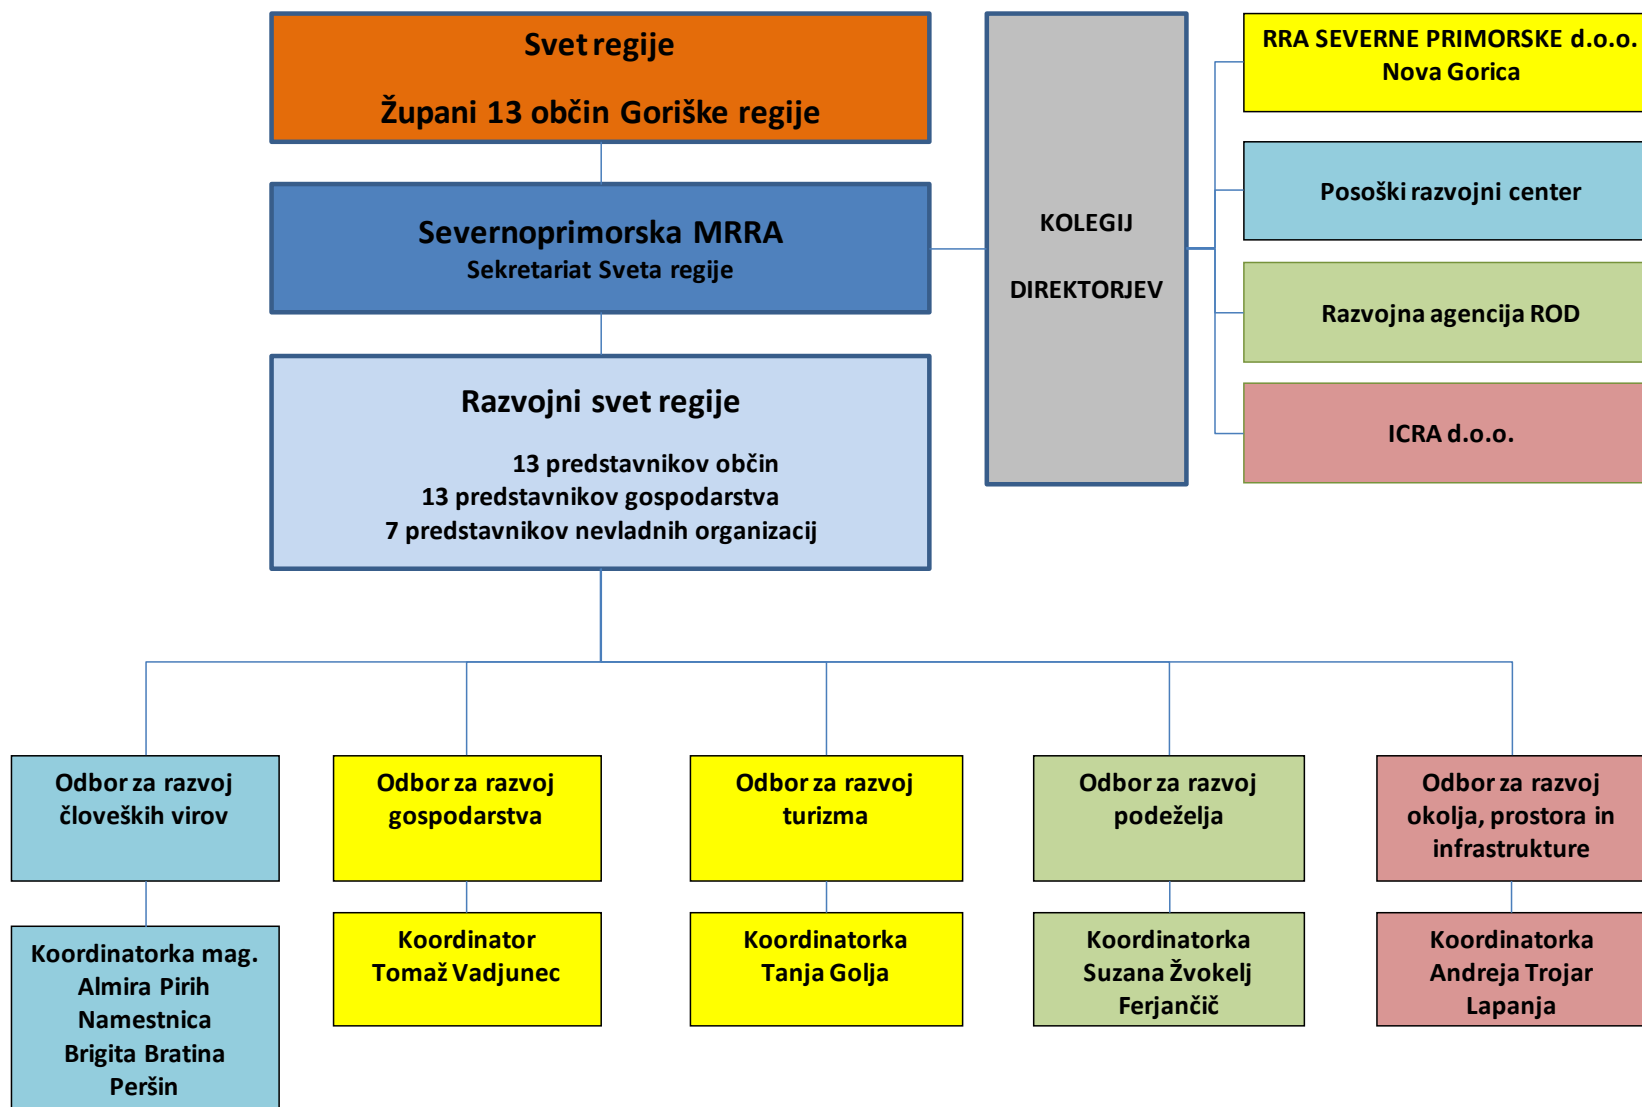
Svet regije

Župani 13 občin Goriške regije

Severnoprimorska MRRA
Sekretariat Sveta regije

Razvojni svet regije

13 predstavnikov občin
13 predstavnikov gospodarstva
7 predstavnikov nevladnih organizacij

KOLEGIJ

DIREKTORJEV

RRA SEVERNE PRIMORSKE d.o.o.
Nova Gorica

Posoški razvojni center

Razvojna agencija ROD

ICRA d.o.o.

Odbor za razvoj človeških virov

Koordinatorka mag. Almira Pirih
Namestnica Brigita Bratina Peršin

Odbor za razvoj gospodarstva

Koordinator Tomaž Vadjunec

Odbor za razvoj turizma

Koordinatorka Tanja Golja

Odbor za razvoj podeželja

Koordinatorka Suzana Žvokelj Ferjančič

Odbor za razvoj okolja, prostora in infrastrukture

Koordinatorka Andreja Trojar Lapanja